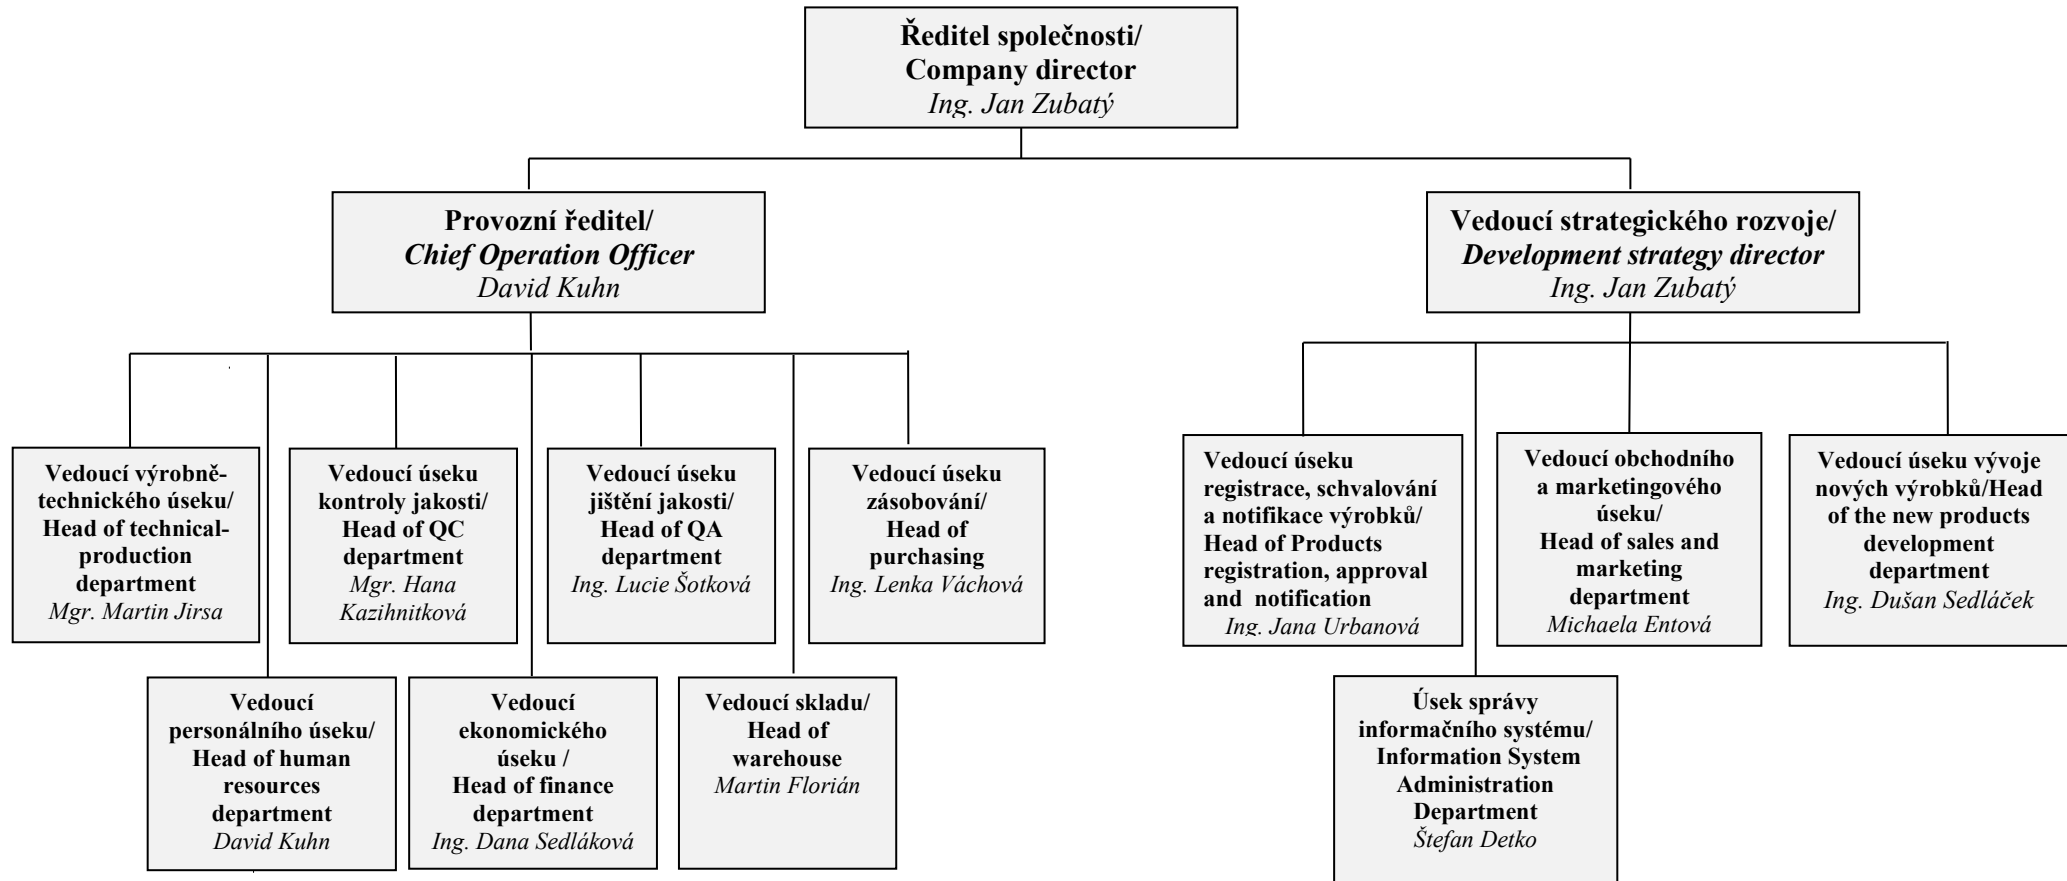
Ředitel společnosti/
Company director
Ing. Jan Zubatý

Provozní ředitel/
Chief Operation Officer
David Kuhn

Vedoucí strategického rozvoje/
Development strategy director
Ing. Jan Zubatý

Vedoucí výrobně-technického úseku/
Head of technical-production department
Mgr. Martin Jirsa

Vedoucí úseku kontroly jakosti/
Head of QC department
Mgr. Hana Kazihnitková

Vedoucí úseku jištění jakosti/
Head of QA department
Ing. Lucie Šotková

Vedoucí úseku zásobování/
Head of purchasing
Ing. Lenka Váchová

Vedoucí personálního úseku/
Head of human resources department
David Kuhn

Vedoucí ekonomického úseku /
Head of finance department
Ing. Dana Sedláková

Vedoucí skladu/
Head of warehouse
Martin Florián

Vedoucí úseku registrace, schvalování a notifikace výrobků/
Head of Products registration, approval and notification
Ing. Jana Urbanová

Vedoucí obchodního a marketingového úseku/
Head of sales and marketing department
Michaela Entová

Vedoucí úseku vývoje nových výrobků/Head of the new products development department
Ing. Dušan Sedláček

Úsek správy informačního systému/
Information System Administration Department
Štefan Detko